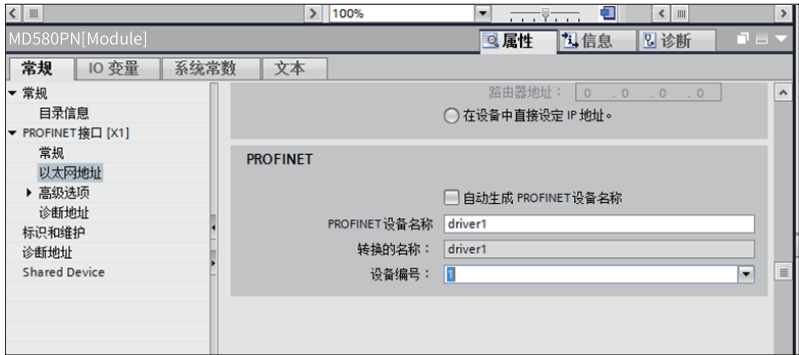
100%

MD580PN[Module]

属性　信息　诊断

常规　IO 变量　系统常数　文本

▼ 常规
目录信息
▼ PROFINET接口 [X1]
常规
以太网地址
▸ 高级选项
诊断地址
标识和维护
诊断地址
Shared Device

路由器地址： 0 . 0 . 0 . 0
在设备中直接设定 IP 地址。

PROFINET

自动生成 PROFINET设备名称
PROFINET设备名称　driver1
转换的名称：　driver1
设备编号：　1